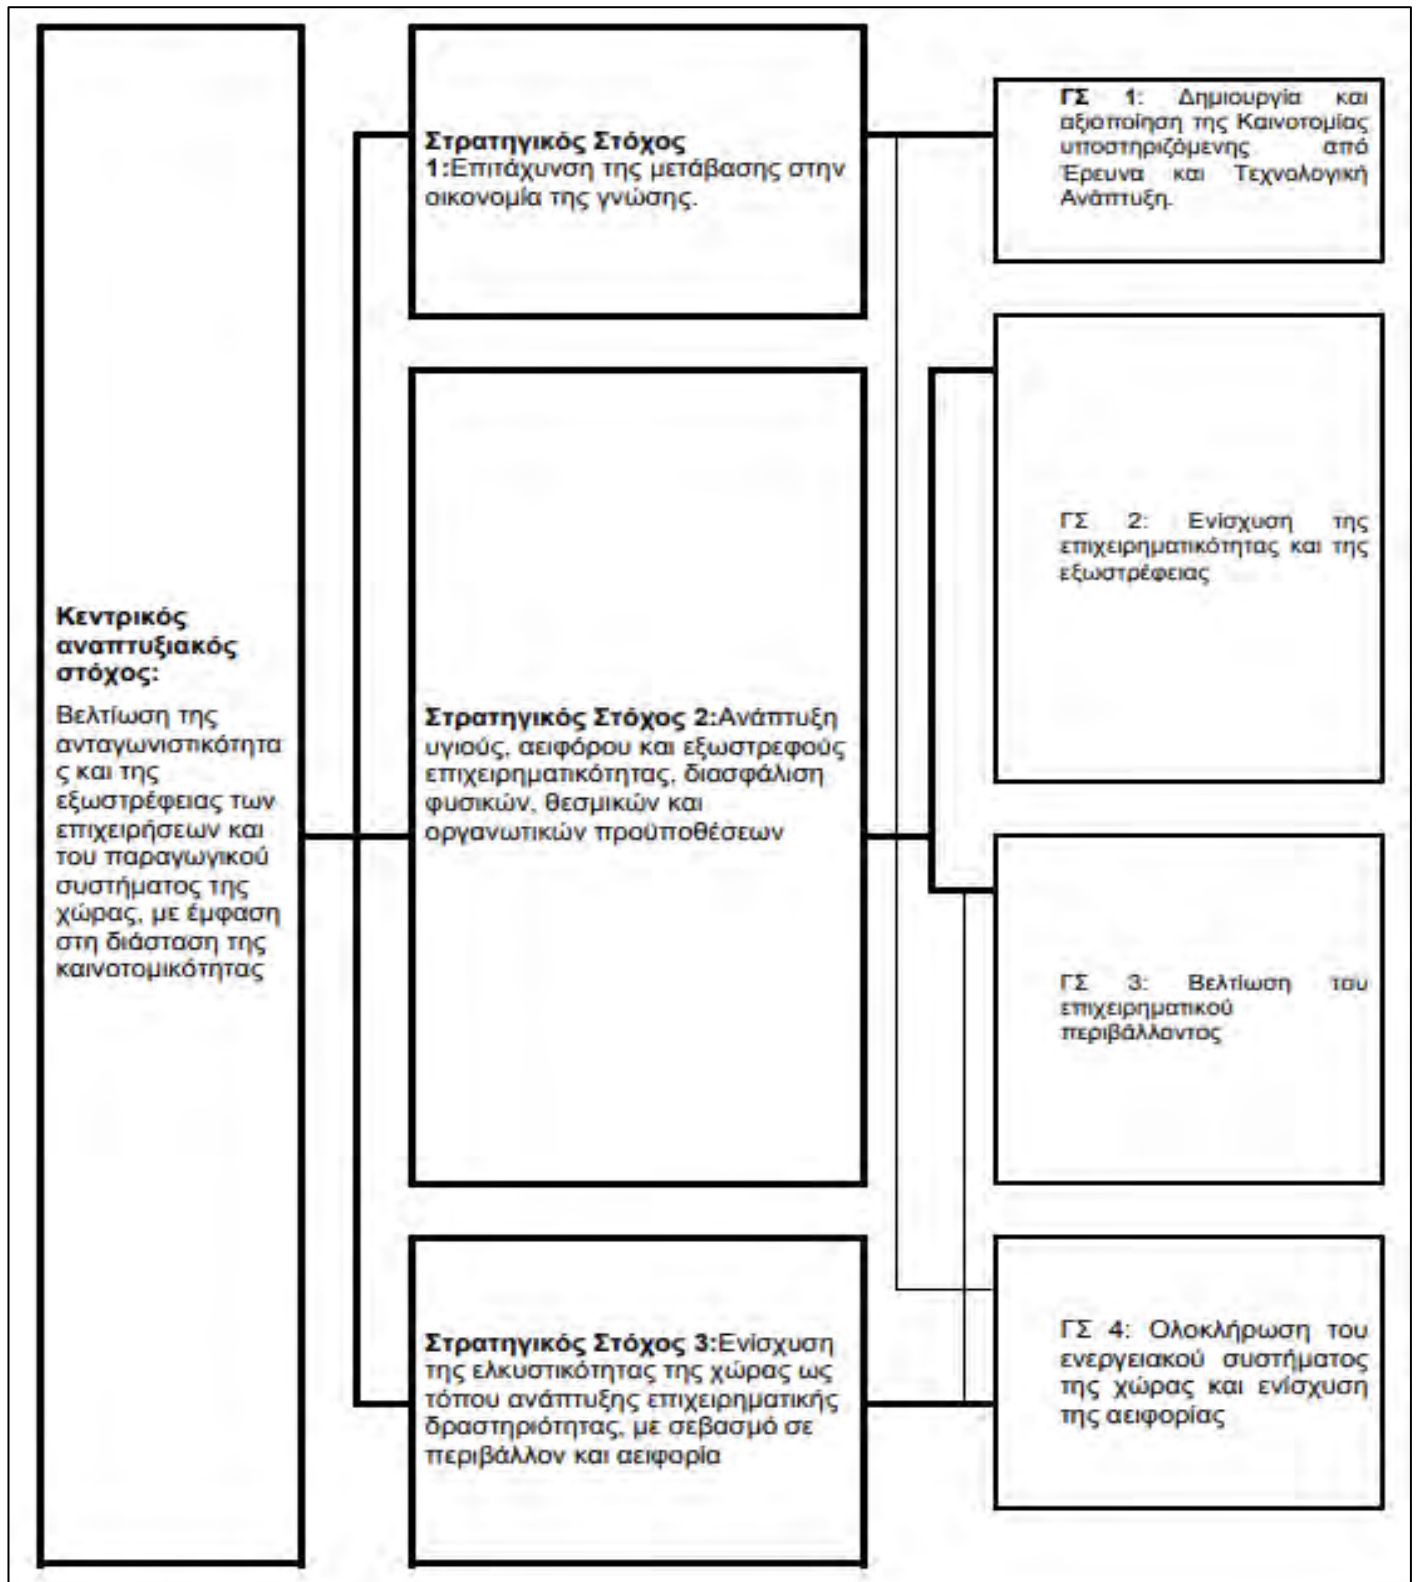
Κεντρικός αναπτυξιακός στόχος:

Βελτίωση της ανταγωνιστικότητας και της εξωστρέφειας των επιχειρήσεων και του παραγωγικού συστήματος της χώρας, με έμφαση στη διάσταση της καινοτομικότητας

Στρατηγικός Στόχος 1:Επιτάχυνση της μετάβασης στην οικονομία της γνώσης.

Στρατηγικός Στόχος 2:Ανάπτυξη υγιούς, αειφόρου και εξωστρεφούς επιχειρηματικότητας, διασφάλιση φυσικών, θεσμικών και οργανωτικών προϋποθέσεων

Στρατηγικός Στόχος 3:Ενίσχυση της ελκυστικότητας της χώρας ως τόπου ανάπτυξης επιχειρηματικής δραστηριότητας, με σεβασμό σε περιβάλλον και αειφορία

ΓΣ 1: Δημιουργία και αξιοποίηση της Καινοτομίας υποστηριζόμενης από Έρευνα και Τεχνολογική Ανάπτυξη.

ΓΣ 2: Ενίσχυση της επιχειρηματικότητας και της εξωστρέφειας

ΓΣ 3: Βελτίωση του επιχειρηματικού περιβάλλοντος

ΓΣ 4: Ολοκλήρωση του ενεργειακού συστήματος της χώρας και ενίσχυση της αειφορίας